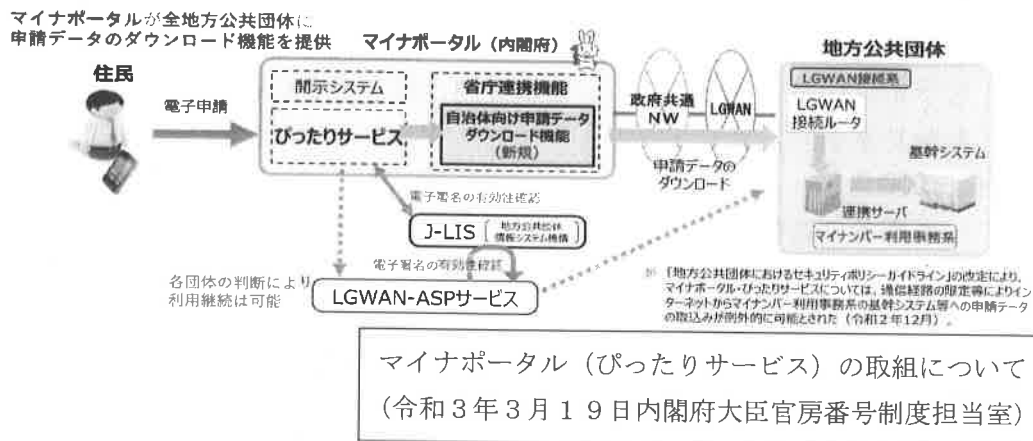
マイナポータルが全地方公共団体に
申請データのダウンロード機能を提供

マイナポータル（内閣府）

住民

電子申請

開示システム

ぴったりサービス

省庁連携機能

自治体向け申請データ
ダウンロード機能
（新規）

政府共通
NW

LGWAN

申請データの
ダウンロード

地方公共団体

LGWAN接続系

LGWAN
接続ルータ

基幹システム

連携サーバ

マイナンバー利用事務系

電子署名の有効性確認

J-LIS［地方公共団体情報システム機構］

電子署名の有効性確認

各団体の判断により
利用継続は可能

LGWAN-ASPサービス

※「地方公共団体におけるセキュリティポリシーガイドライン」の改定により、マイナポータル・ぴったりサービスについては、通信経路の限定等によりインターネットからマイナンバー利用事務系の基幹システム等への申請データの取込みが例外的に可能とされた（令和２年12月）。

マイナポータル（ぴったりサービス）の取組について
（令和３年３月１９日内閣府大臣官房番号制度担当室）